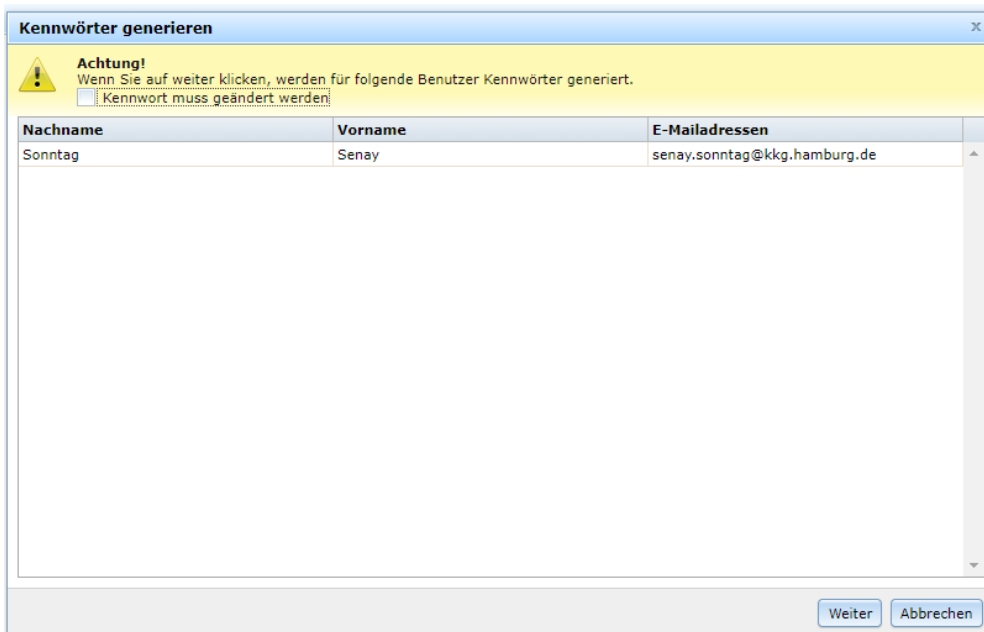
Kennwörter generieren

x

Achtung!
Wenn Sie auf weiter klicken, werden für folgende Benutzer Kennwörter generiert.
Kennwort muss geändert werden

| Nachname | Vorname | E-Mailadressen |
|---|---|---|
| Sonntag | Senay | senay.sonntag@kkg.hamburg.de |

Weiter
Abbrechen